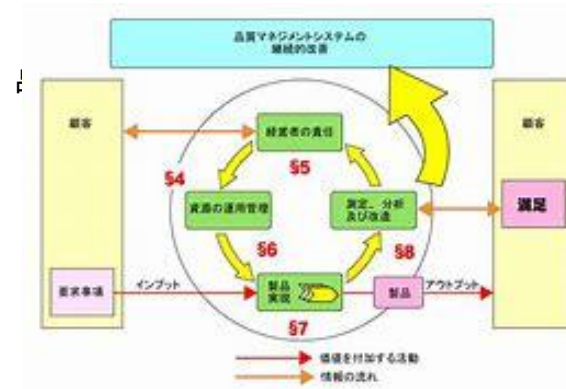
品質マネジメントシステムの継続的改善

顧客

経営者の責任

§5

§4

資源の運用管理

測定、分析及び改善

§6

§8

要求事項

インプット

製品実現

§7

製品

アウトプット

顧客

満足

価値を付加する活動

情報の流れ